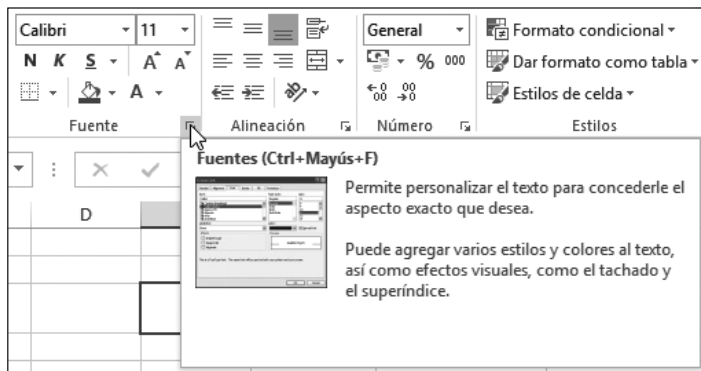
Calibri
11
N K S
A A
A
Fuente
General
% 000
Alineación
Número
Formato condicional
Dar formato como tabla
Estilos de celda
Estilos
D
Fuentes (Ctrl+Mayús+F)

Permite personalizar el texto para concederle el aspecto exacto que desea.

Puede agregar varios estilos y colores al texto, así como efectos visuales, como el tachado y el superíndice.